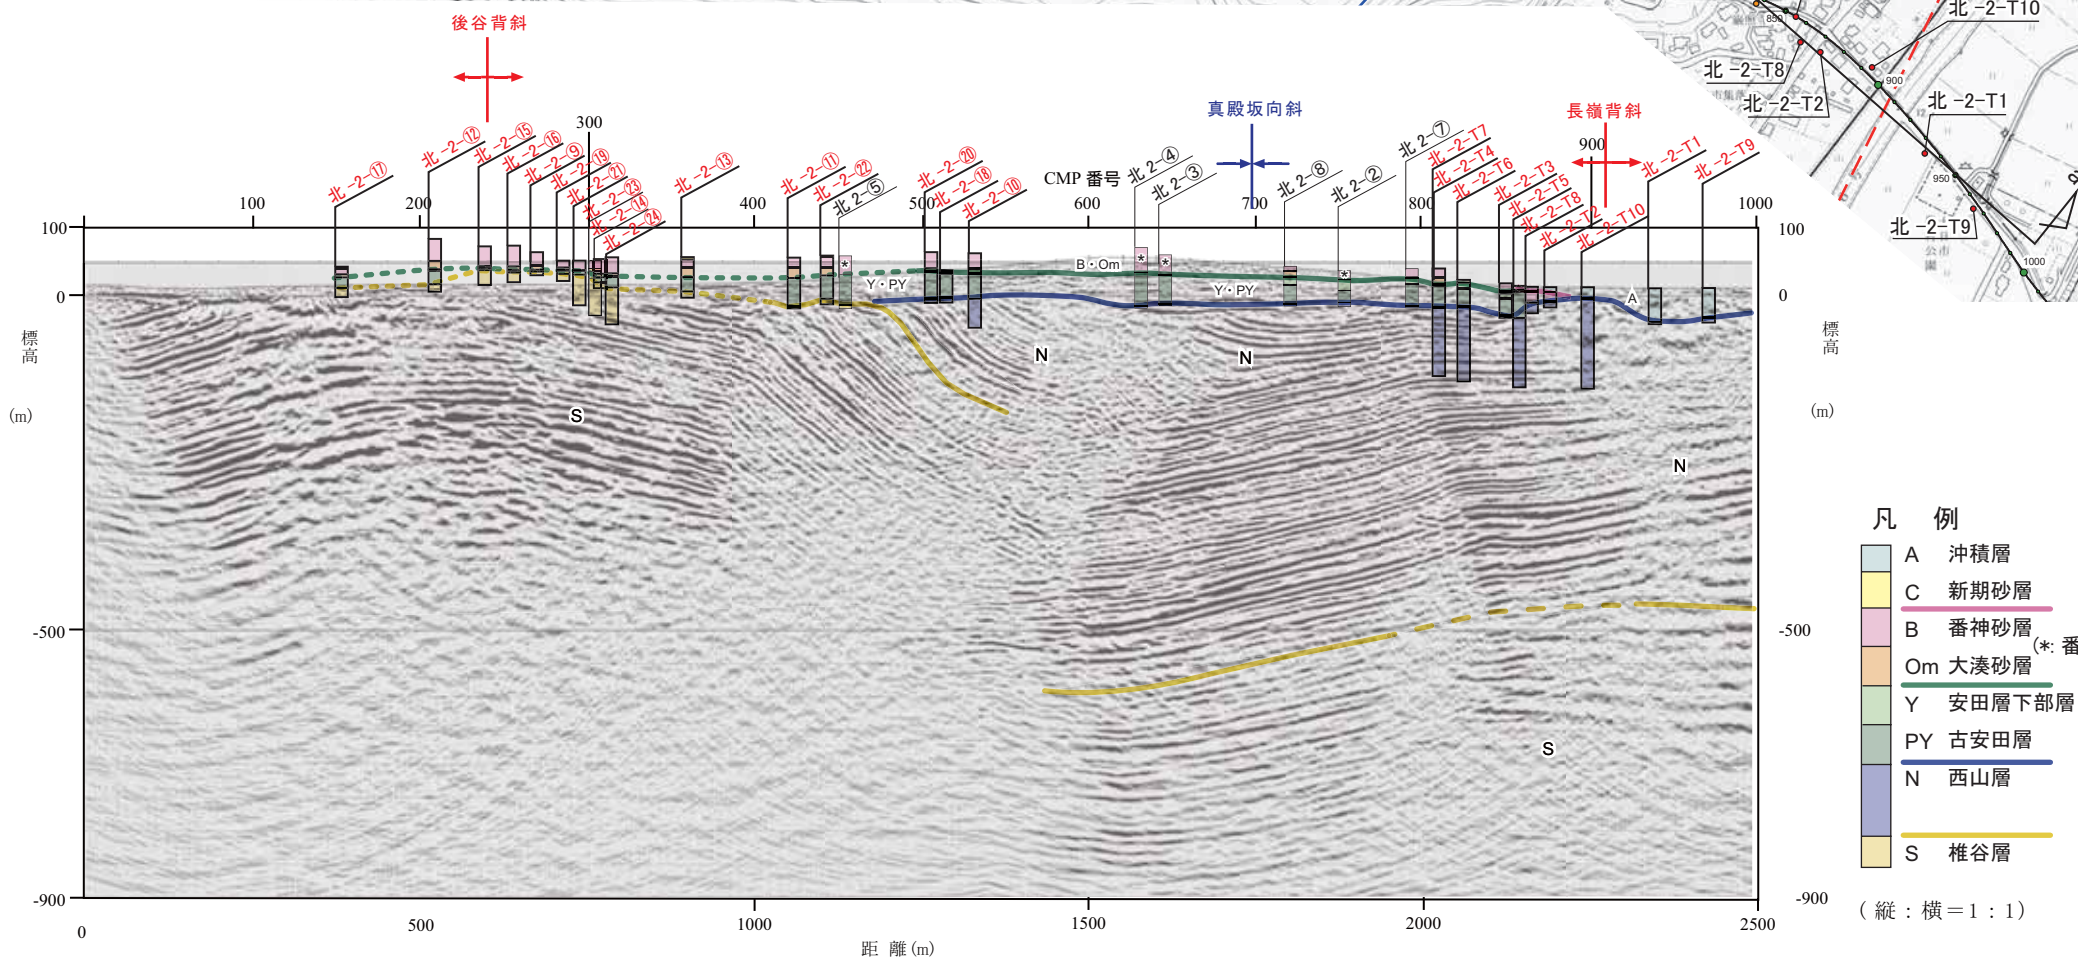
後谷背斜

真殿坂向斜

長嶺背斜

北 -2-T10
北 -2-T8
北 -2-T2
北 -2-T1
北 -2-T9
850
900
950
1000

CMP 番号

100
200
300
400
500
600
700
800
900
1000

北 -2-⑰
北 -2-⑫
北 -2-⑮
北 -2-⑯
北 -2-⑨
北 -2-⑲
北 -2-㉑
北 -2-㉓
北 -2-⑭
北 -2-㉔
北 -2-⑬
北 -2-⑪
北 -2-㉒
北 2-⑤
北 -2-⑳
北 -2-⑱
北 -2-⑩
北 2-④
北 2-③
北 2-⑧
北 2-②
北 2-⑦
北 -2-T7
北 -2-T4
北 -2-T6
北 -2-T3
北 -2-T5
北 -2-T8
北 -2-T2
北 -2-T10
北 -2-T1
北 -2-T9

100
0
-500
-900
標高
(m)

Y・PY
B・Om
Y・PY
A
N
N
S
N
S

0
500
1000
1500
2000
2500
距 離 (m)

凡 例
A 沖積層
C 新期砂層
B 番神砂層
Om 大湊砂層
Y 安田層下部層
PY 古安田層
N 西山層
S 椎谷層
(*: 番
( 縦 : 横 = 1 : 1 )